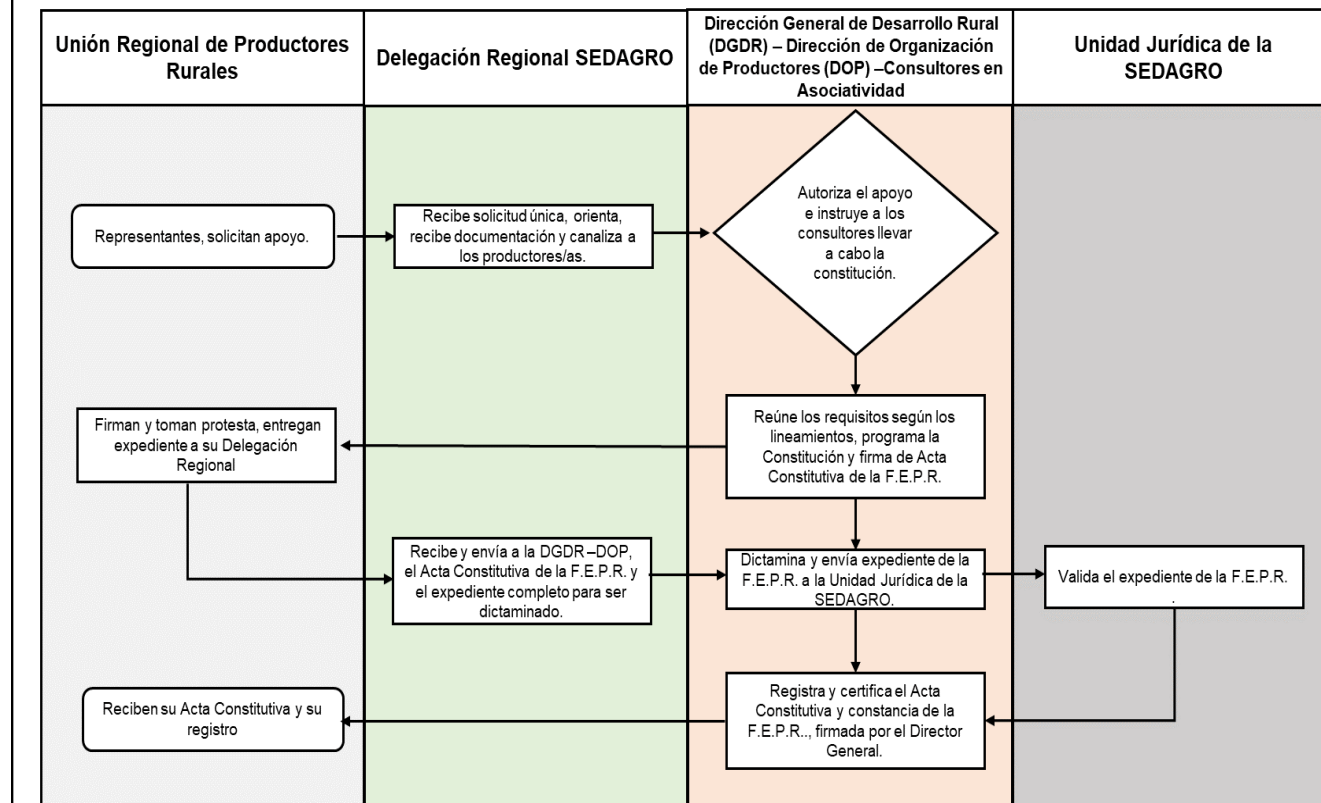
| Unión Regional de Productores Rurales | Delegación Regional SEDAGRO | Dirección General de Desarrollo Rural (DGDR) – Dirección de Organización de Productores (DOP) –Consultores en Asociatividad | Unidad Jurídica de la SEDAGRO |
|---|---|---|---|

Representantes, solicitan apoyo.

Recibe solicitud única, orienta, recibe documentación y canaliza a los productores/as.

Autoriza el apoyo e instruye a los consultores llevar a cabo la constitución.

Reúne los requisitos según los lineamientos, programa la Constitución y firma de Acta Constitutiva de la F.E.P.R.

Firman y toman protesta, entregan expediente a su Delegación Regional

Recibe y envía a la DGDR –DOP, el Acta Constitutiva de la F.E.P.R. y el expediente completo para ser dictaminado.

Dictamina y envía expediente de la F.E.P.R. a la Unidad Jurídica de la SEDAGRO.

Valida el expediente de la F.E.P.R. .

Registra y certifica el Acta Constitutiva y constancia de la F.E.P.R.., firmada por el Director General.

Reciben su Acta Constitutiva y su registro